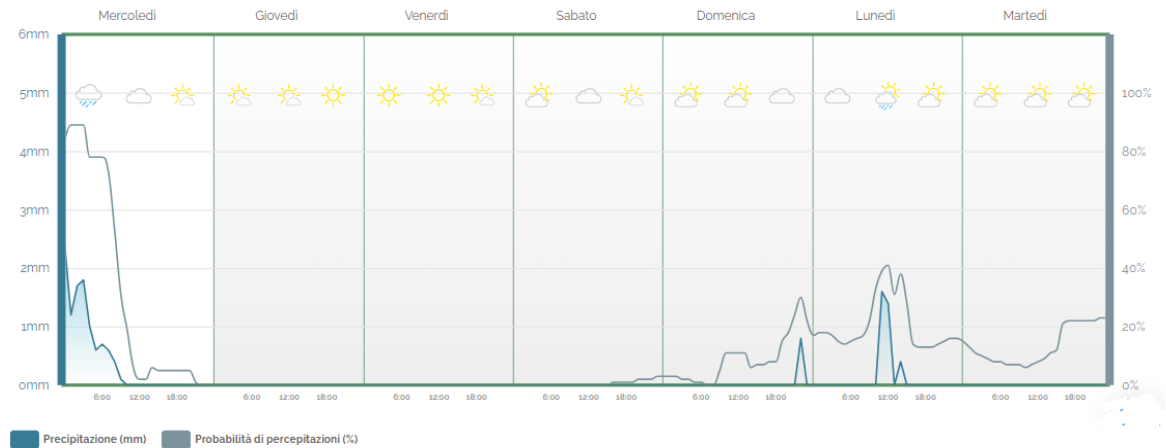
Mercoledì Giovedì Venerdì Sabato Domenica Lunedì Martedì

6mm
5mm
4mm
3mm
2mm
1mm
0mm

100%
80%
60%
40%
20%
0%

6:00 12:00 18:00 6:00 12:00 18:00 6:00 12:00 18:00 6:00 12:00 18:00 6:00 12:00 18:00 6:00 12:00 18:00 6:00 12:00 18:00

Precipitazione (mm) Probabilità di percepitazioni (%)